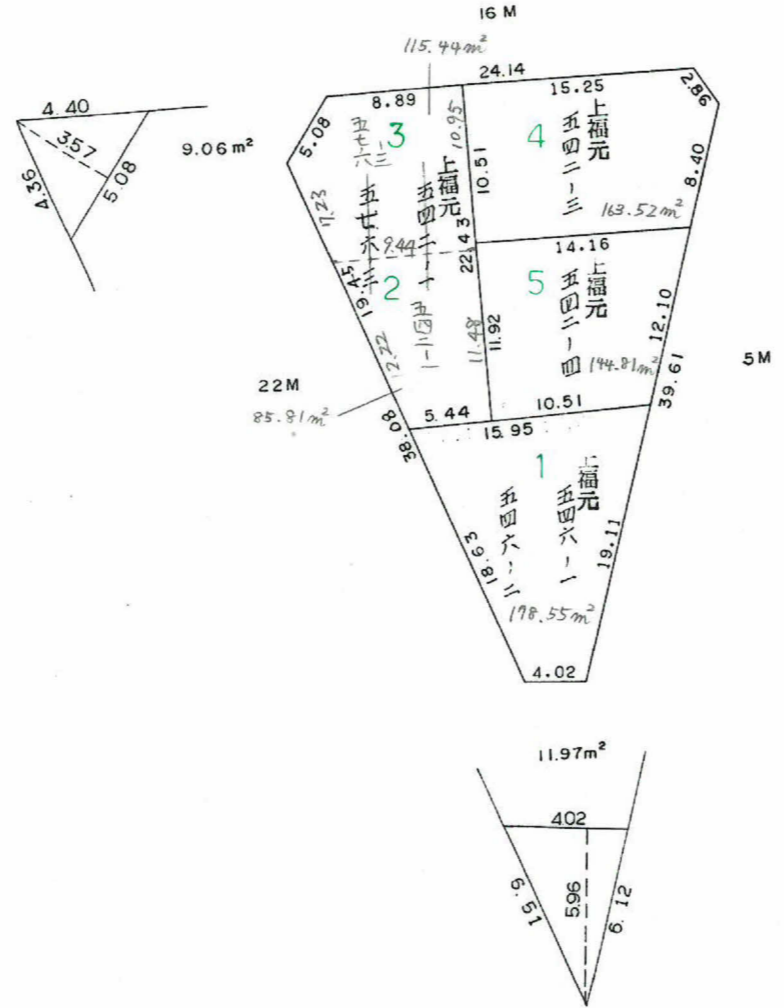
16 M

115.44m²

24.14

15.25

2.86

4.40

3.57

9.06 m²

4.36

5.08

5.08

8.89

3

五七六三

10.95

上福元

五四二一

4

上福元

五四二一三

10.51

8.40

7.23

五六七一

9.44

4.3

163.52m²

14.16

22

2

19.45

五一一四二

5

上福元

五四二一四

11.48

11.92

12.10

12.22

144.81m²

5M

22M

85.81m²

5.44

10.51

39.61

38.08

15.95

1

上福元

五四六一一

五四六一二

18.63

19.11

178.55m²

4.02

11.97m²

402

15.9

5.96

6.12